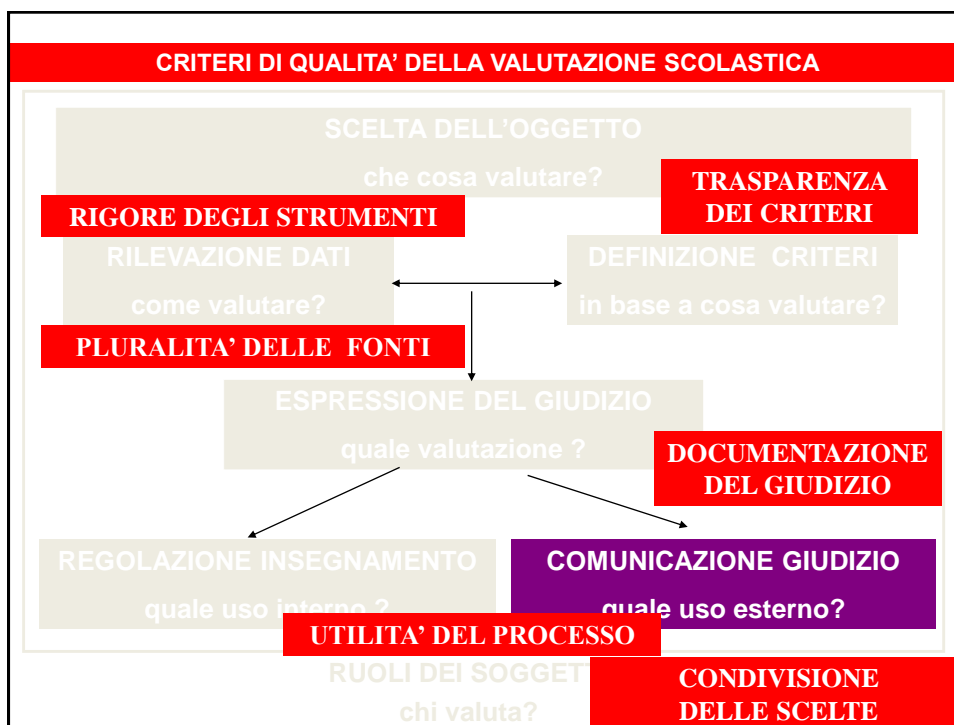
CRITERI DI QUALITA' DELLA VALUTAZIONE SCOLASTICA

SCELTA DELL'OGGETTO

che cosa valutare?

TRASPARENZA DEI CRITERI

RIGORE DEGLI STRUMENTI

RILEVAZIONE DATI

come valutare?

DEFINIZIONE CRITERI

in base a cosa valutare?

PLURALITA' DELLE FONTI

ESPRESSIONE DEL GIUDIZIO

quale valutazione ?

DOCUMENTAZIONE DEL GIUDIZIO

REGOLAZIONE INSEGNAMENTO

quale uso interno ?

COMUNICAZIONE GIUDIZIO

quale uso esterno?

UTILITA' DEL PROCESSO

RUOLI DEI SOGGETT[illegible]

chi valuta?

CONDIVISIONE DELLE SCELTE